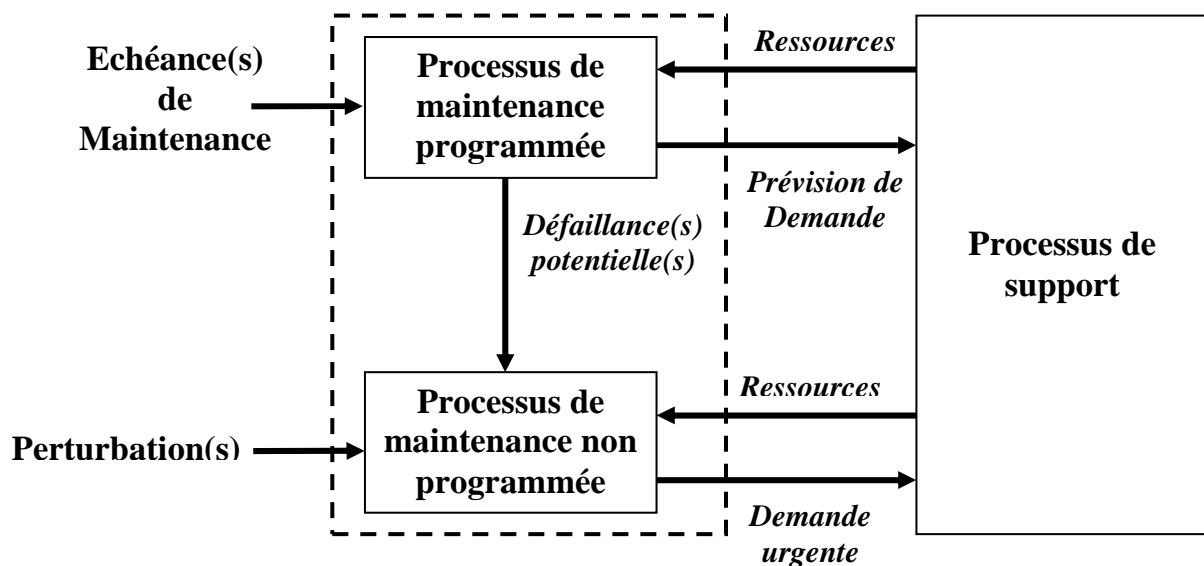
Echéance(s) de Maintenance

Processus de maintenance programmée

Ressources

Prévision de Demande

Défaillance(s) potentielle(s)

Processus de support

Perturbation(s)

Processus de maintenance non programmée

Ressources

Demande urgente